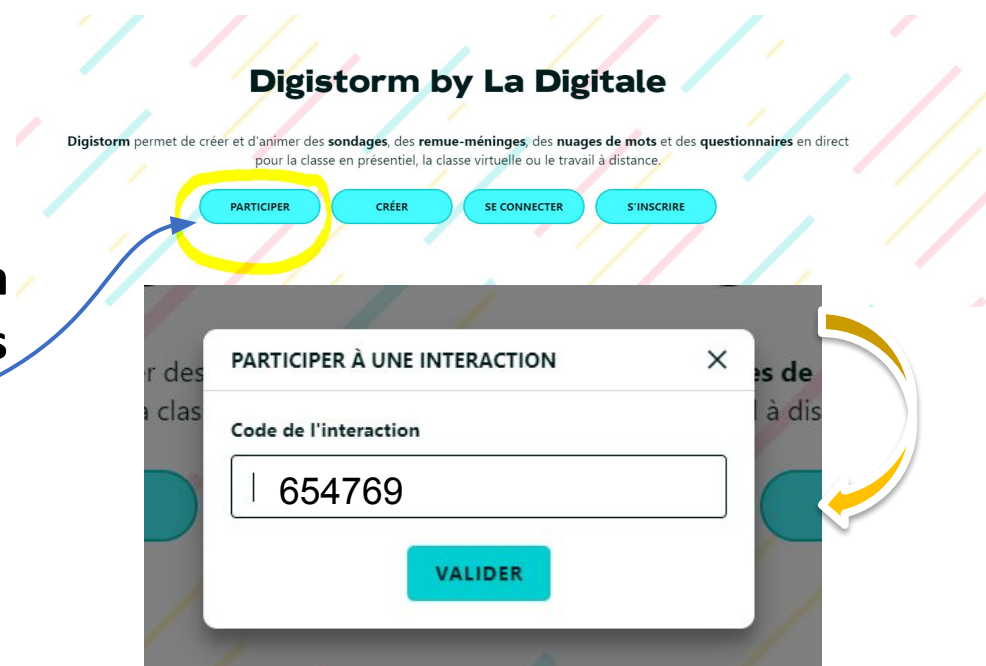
Digistorm by La Digitale

Digistorm permet de créer et d'animer des sondages, des remue-méninges, des nuages de mots et des questionnaires en direct pour la classe en présentiel, la classe virtuelle ou le travail à distance.

PARTICIPER CRÉER SE CONNECTER S'INSCRIRE

n
s

r des
a clas

es de
l à dis

PARTICIPER À UNE INTERACTION ×

Code de l'interaction

654769

VALIDER